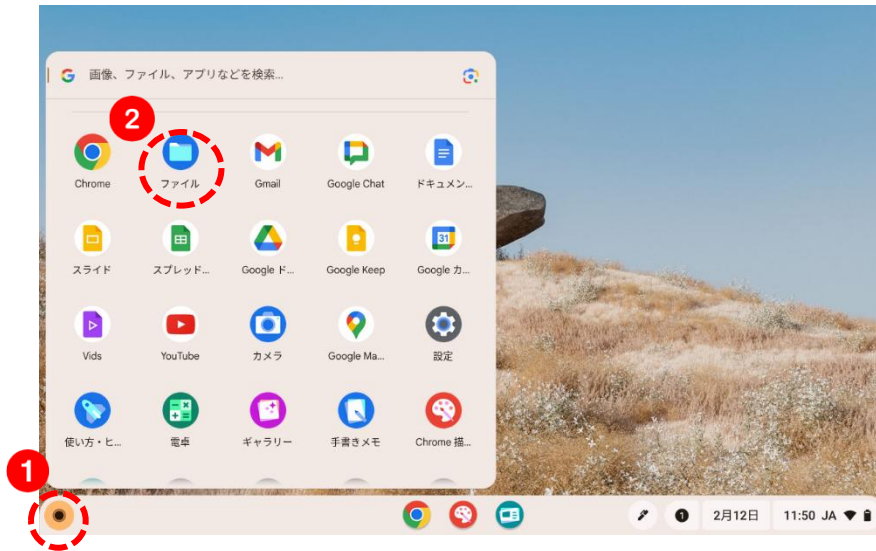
画像、ファイル、アプリなどを検索...

2

Chrome
ファイル
Gmail
Google Chat
ドキュメン...

スライド
スプレッド...
Google ド...
Google Keep
Google カ...

Vids
YouTube
カメラ
Google Ma...
設定

使い方・ヒ...
電卓
ギャラリー
手書きメモ
Chrome 描...

1

1
2月12日
11:50 JA